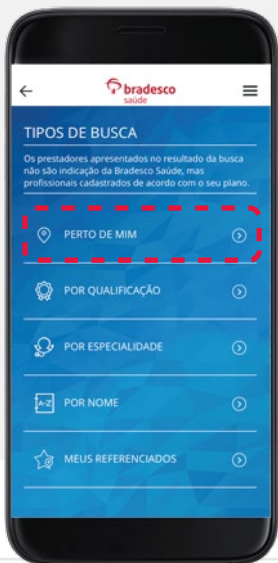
bradesco
saúde

TIPOS DE BUSCA

Os prestadores apresentados no resultado da busca não são indicação da Bradesco Saúde, mas profissionais cadastrados de acordo com o seu plano.

PERTO DE MIM

POR QUALIFICAÇÃO

POR ESPECIALIDADE

A-Z POR NOME

MEUS REFERENCIADOS